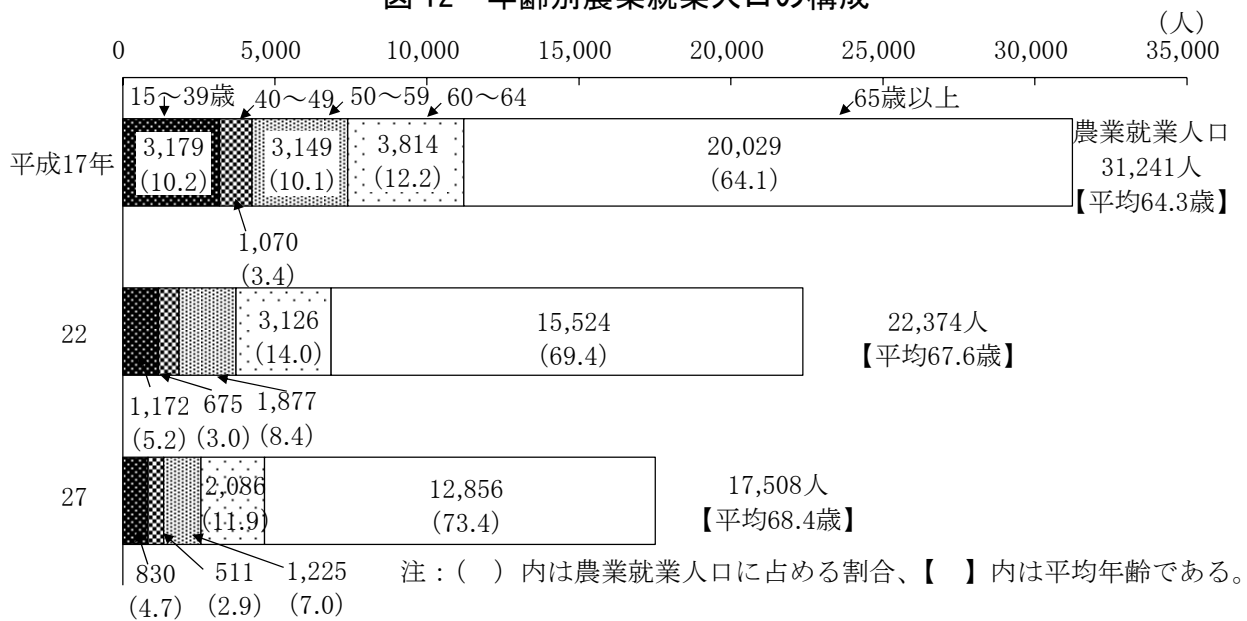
図 12 年齢別農業就業人口の構成

(人)

0 5,000 10,000 15,000 20,000 25,000 30,000 35,000

15～39歳 40～49 50～59 60～64 65歳以上

平成17年
3,179 (10.2)
3,149 (10.1)
3,814 (12.2)
20,029 (64.1)
1,070 (3.4)
農業就業人口 31,241人 【平均64.3歳】

22
3,126 (14.0)
15,524 (69.4)
1,172 (5.2)
675 (3.0)
1,877 (8.4)
22,374人 【平均67.6歳】

27
2,086 (11.9)
12,856 (73.4)
830 (4.7)
511 (2.9)
1,225 (7.0)
17,508人 【平均68.4歳】

注：( ) 内は農業就業人口に占める割合、【 】内は平均年齢である。